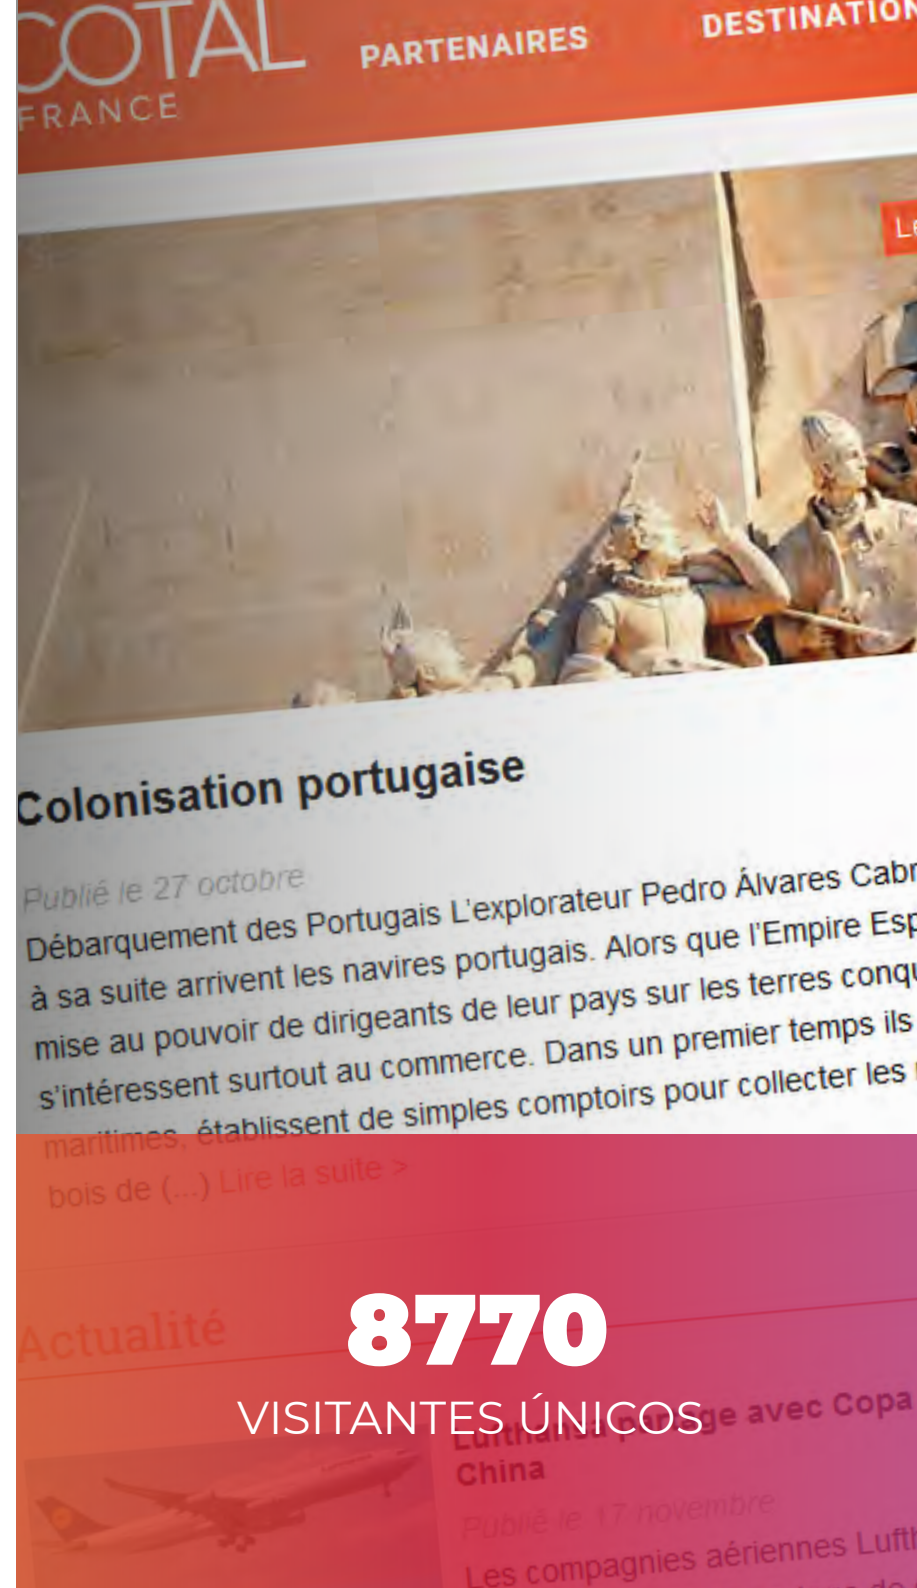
COTAL
FRANCE

PARTENAIRES

DESTINATIO

Le

Colonisation portugaise

Publié le 27 octobre

Débarquement des Portugais L'explorateur Pedro Álvares Cabr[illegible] à sa suite arrivent les navires portugais. Alors que l'Empire Esp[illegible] mise au pouvoir de dirigeants de leur pays sur les terres conqu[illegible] s'intéressent surtout au commerce. Dans un premier temps ils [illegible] maritimes, établissent de simples comptoirs pour collecter les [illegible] bois de (...) Lire la suite >

Actualité

8770
VISITANTES ÚNICOS

Lufthansa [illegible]ge avec Copa China

Publié le 17 novembre

Les compagnies aériennes Luft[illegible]